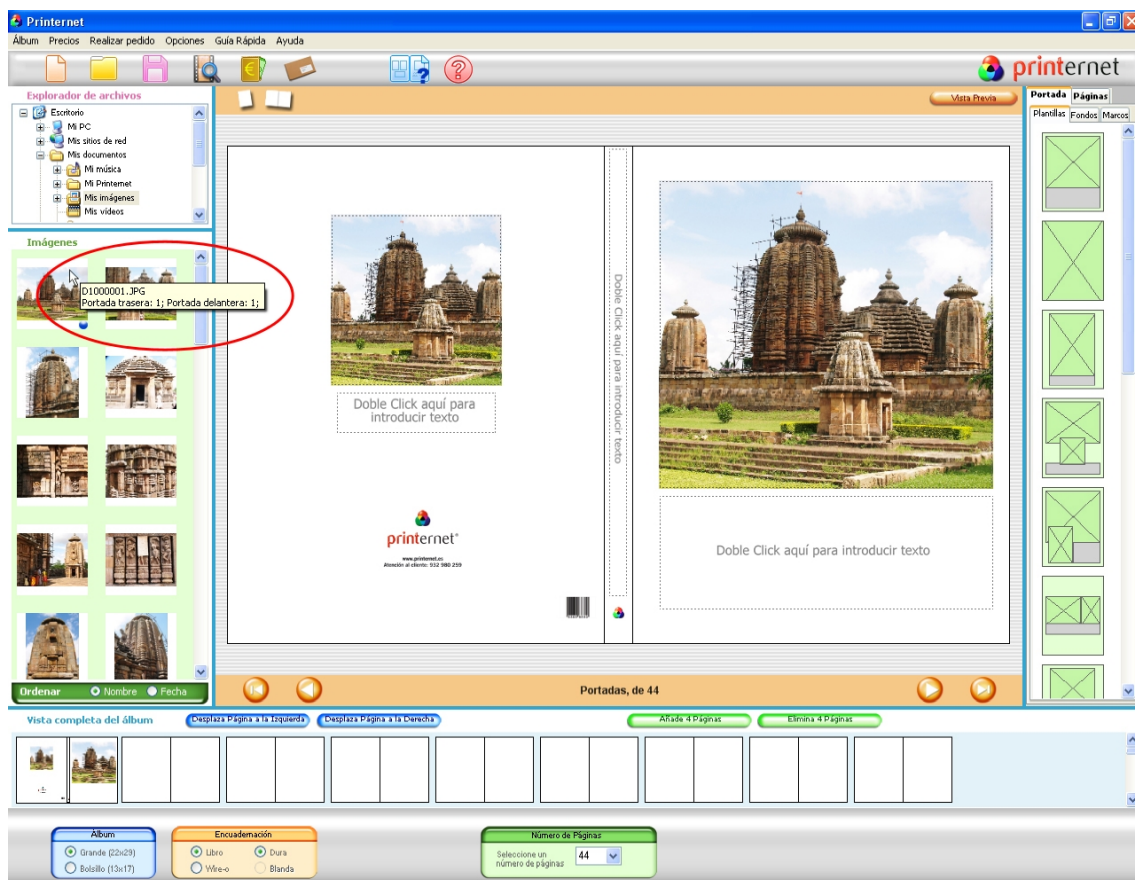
Printernet

Álbum Precios Realizar pedido Opciones Guía Rápida Ayuda

printernet

Explorador de archivos

Escritorio
Mi PC
Mis sitios de red
Mis documentos
Mi música
Mi Printernet
Mis imágenes
Mis vídeos

Imágenes

D1000001.JPG
Portada trasera: 1; Portada delantera: 1;

Ordenar Nombre Fecha

Vista Previa

Doble Click aquí para introducir texto

Doble Click aquí para introducir texto

printernet®
www.printernet.es
Atención al cliente: 932 980 259

Doble Click aquí para introducir texto

Portadas, de 44

Portada Páginas
Plantillas Fondos Marcos

Vista completa del álbum
Desplaza Página a la Izquierda
Desplaza Página a la Derecha
Añade 4 Páginas
Elimina 4 Páginas

Álbum
Grande (22x29)
Bolsillo (13x17)

Encuadernación
Libro
Wire-o
Dura
Blanda

Número de Páginas
Seleccione un número de páginas
44